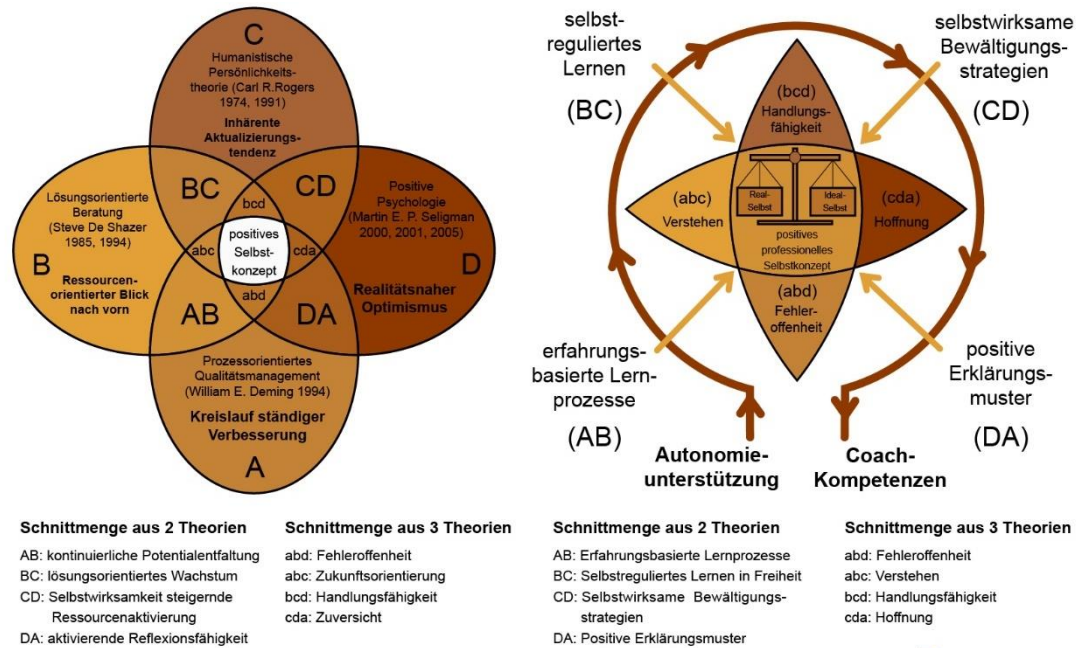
C
Humanistische Persönlichkeitstheorie (Carl R.Rogers 1974, 1991)
Inhärente Aktualizierungstendenz

Lösungsorientierte Beratung (Steve De Shazer 1985, 1994)
B
Ressourcenorientierter Blick nach vorn

BC
CD
bcd
abc
positives Selbstkonzept
cda
abd
AB
DA

Positive Psychologie (Martin E. P. Seligman 2000, 2001, 2005)
D
Realitätsnaher Optimismus

Prozessorientiertes Qualitätsmanagement (William E. Deming 1994)
Kreislauf ständiger Verbesserung
A

selbstreguliertes Lernen
(BC)
selbstwirksame Bewältigungsstrategien
(CD)
(bcd)
Handlungsfähigkeit
(abc)
Verstehen
Real-Selbst
Ideal-Selbst
(cda)
Hoffnung
positives professionelles Selbstkonzept
(abd)
Fehleroffenheit
erfahrungsbasierte Lernprozesse
(AB)
positive Erklärungsmuster
(DA)
Autonomieunterstützung
Coach-Kompetenzen

Schnittmenge aus 2 Theorien
AB: kontinuierliche Potentialentfaltung
BC: lösungsorientiertes Wachstum
CD: Selbstwirksamkeit steigernde Ressourcenaktivierung
DA: aktivierende Reflexionsfähigkeit

Schnittmenge aus 3 Theorien
abd: Fehleroffenheit
abc: Zukunftsorientierung
bcd: Handlungsfähigkeit
cda: Zuversicht

Schnittmenge aus 2 Theorien
AB: Erfahrungsbasierte Lernprozesse
BC: Selbstreguliertes Lernen in Freiheit
CD: Selbstwirksame Bewältigungsstrategien
DA: Positive Erklärungsmuster

Schnittmenge aus 3 Theorien
abd: Fehleroffenheit
abc: Verstehen
bcd: Handlungsfähigkeit
cda: Hoffnung